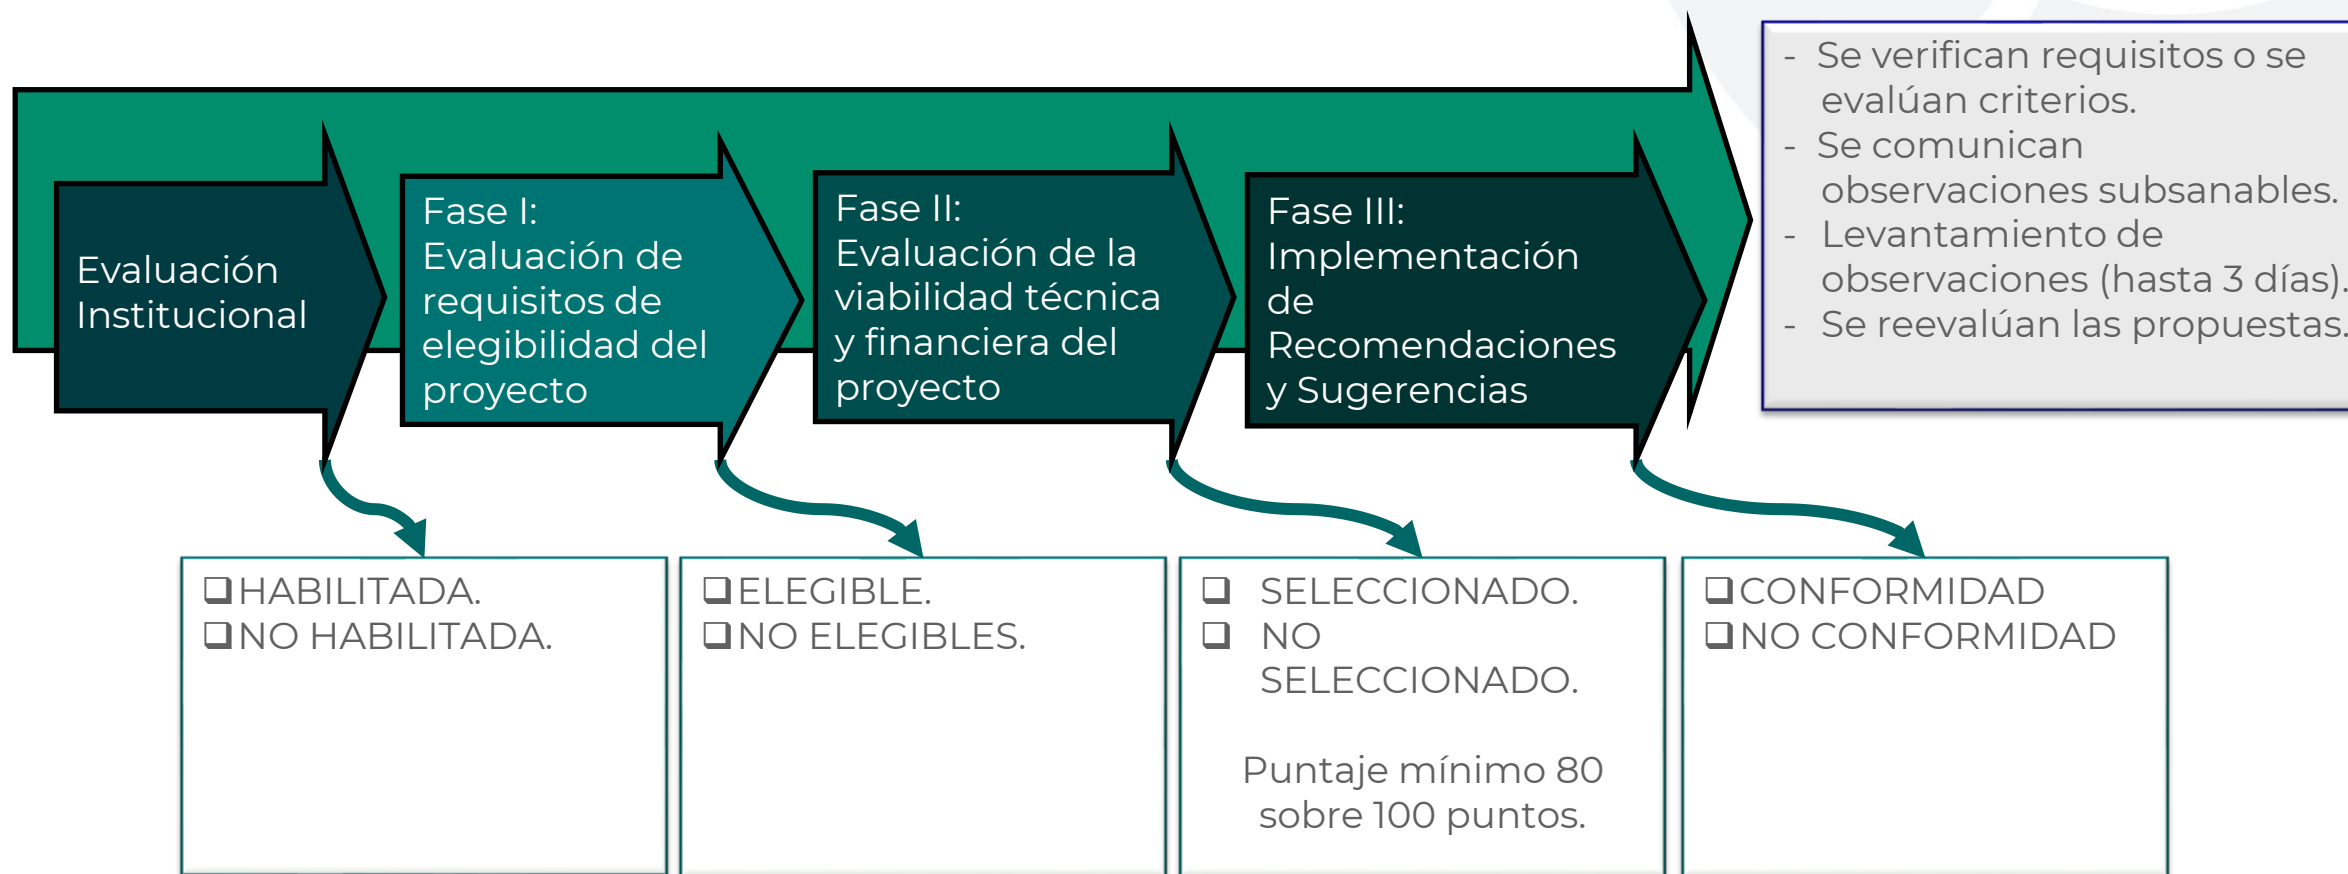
Evaluación Institucional

Fase I: Evaluación de requisitos de elegibilidad del proyecto

Fase II: Evaluación de la viabilidad técnica y financiera del proyecto

Fase III: Implementación de Recomendaciones y Sugerencias

- Se verifican requisitos o se evalúan criterios.
- Se comunican observaciones subsanables.
- Levantamiento de observaciones (hasta 3 días).
- Se reevalúan las propuestas.

❑HABILITADA.
❑NO HABILITADA.

❑ELEGIBLE.
❑NO ELEGIBLES.

❑ SELECCIONADO.
❑ NO SELECCIONADO.

Puntaje mínimo 80 sobre 100 puntos.

❑CONFORMIDAD
❑NO CONFORMIDAD